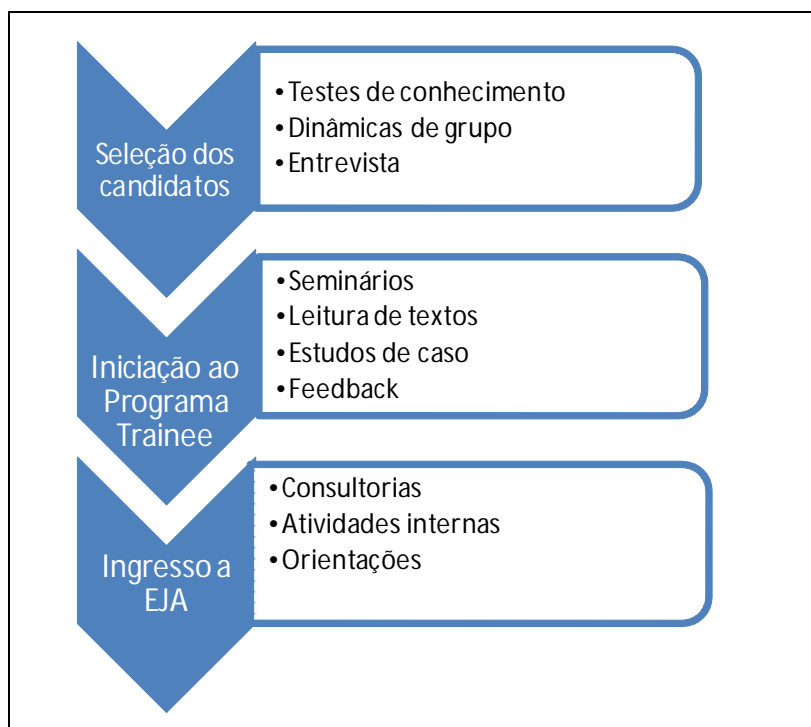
Seleção dos candidatos

• Testes de conhecimento
• Dinâmicas de grupo
• Entrevista

Iniciação ao Programa Trainee

• Seminários
• Leitura de textos
• Estudos de caso
• Feedback

Ingresso a EJA

• Consultorias
• Atividades internas
• Orientações